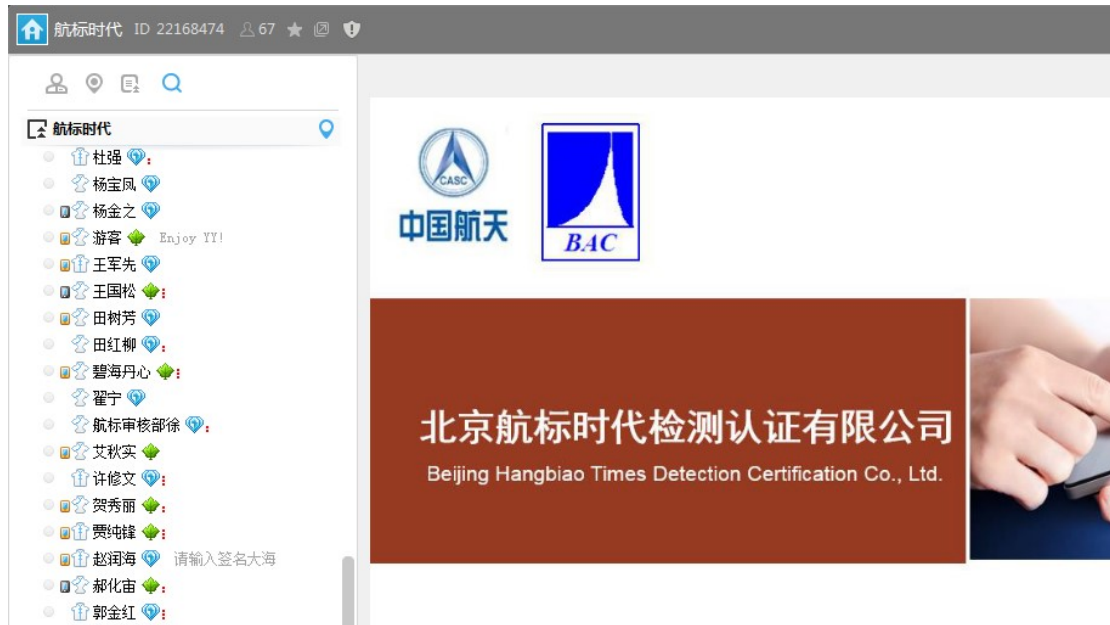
航标时代 ID 22168474 67

航标时代

杜强
杨宝凤
杨金之
游客 Enjoy YY!
王军先
王国松
田树芳
田红柳
碧海丹心
翟宁
航标审核部徐
艾秋实
许修文
贺秀丽
贾纯锋
赵润海 请输入签名大海
郝化宙
郭金红

CASC
中国航天

BAC

北京航标时代检测认证有限公司
Beijing Hangbiao Times Detection Certification Co., Ltd.